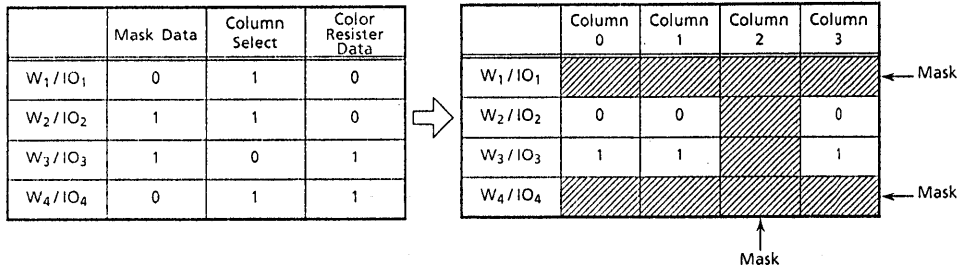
| | Mask Data | Column Select | Color Resister Data |
|---|---|---|---|
| $W_1/IO_1$ | 0 | 1 | 0 |
| $W_2/IO_2$ | 1 | 1 | 0 |
| $W_3/IO_3$ | 1 | 0 | 1 |
| $W_4/IO_4$ | 0 | 1 | 1 |

| | Column 0 | Column 1 | Column 2 | Column 3 |
|---|---|---|---|---|
| $W_1/IO_1$ | | | | |
| $W_2/IO_2$ | 0 | 0 | | 0 |
| $W_3/IO_3$ | 1 | 1 | | 1 |
| $W_4/IO_4$ | | | | |

Mask

Mask

Mask